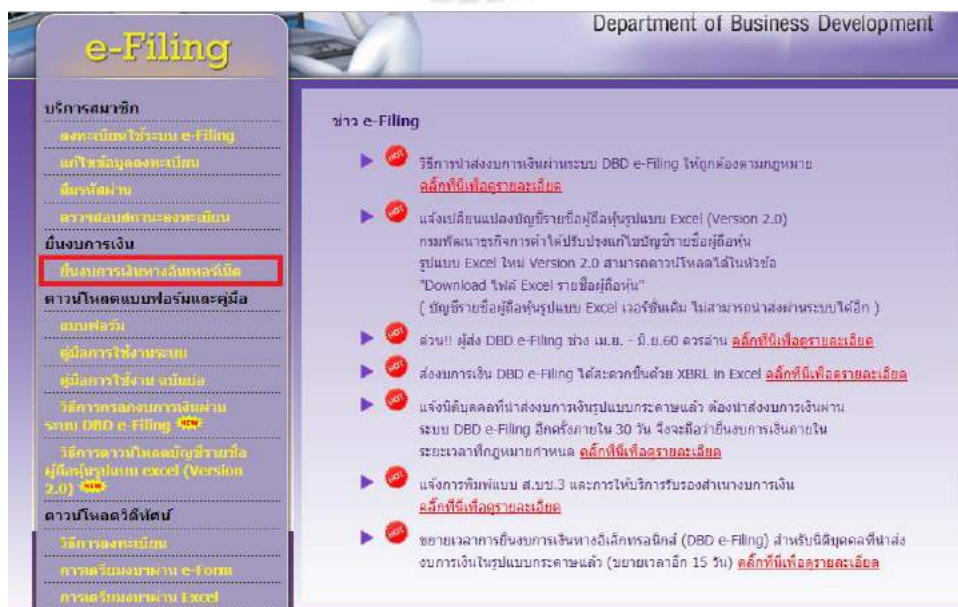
e-Filing

Department of Business Development

บริการสมาชิก
ลงทะเบียนใช้ระบบ e-Filing
แก้ไขข้อมูลลงทะเบียน
ลืมรหัสผ่าน
ตรวจสอบสถานะลงทะเบียน
ยื่นงบการเงิน
ยื่นงบการเงินทางอินเทอร์เน็ต
ดาวน์โหลดแบบฟอร์มและคู่มือ
แบบฟอร์ม
คู่มือการใช้งานระบบ
คู่มือการใช้งาน ฉบับย่อ
วิธีการกรอกงบการเงินผ่านระบบ DBD e-Filing NEW
วิธีการดาวน์โหลดบัญชีรายชื่อผู้ถือหุ้นรูปแบบ excel (Version 2.0) NEW
ดาวน์โหลดวีดีทัศน์
วิธีการลงทะเบียน
การเตรียมงบผ่าน e-Form
การเตรียมงบผ่าน Excel

ข่าว e-Filing

HOT วิธีการนำส่งงบการเงินผ่านระบบ DBD e-Filing ให้ถูกต้องตามกฎหมาย คลิ๊กที่นี่เพื่อดูรายละเอียด

HOT แจ้งเปลี่ยนแปลงบัญชีรายชื่อผู้ถือหุ้นรูปแบบ Excel (Version 2.0) กรมพัฒนาธุรกิจการค้าได้ปรับปรุงแก้ไขบัญชีรายชื่อผู้ถือหุ้น รูปแบบ Excel ใหม่ Version 2.0 สามารถดาวน์โหลดได้ในหัวข้อ "Download ไฟล์ Excel รายชื่อผู้ถือหุ้น" ( บัญชีรายชื่อผู้ถือหุ้นรูปแบบ Excel เวอร์ชั่นเดิม ไม่สามารถนำส่งผ่านระบบได้อีก )

HOT ด่วน!! ผู้ส่ง DBD e-Filing ช่วง เม.ย. - มิ.ย.60 ตวรอ่าน คลิ๊กที่นี่เพื่อดูรายละเอียด

HOT ส่งงบการเงิน DBD e-Filing ได้สะดวกขึ้นด้วย XBRL in Excel คลิ๊กที่นี่เพื่อดูรายละเอียด

HOT แจ้งนิติบุคคลที่นำส่งงบการเงินรูปแบบกระดาษแล้ว ต้องนำส่งงบการเงินผ่านระบบ DBD e-Filing อีกครั้งภายใน 30 วัน จึงจะถือว่ายื่นงบการเงินภายในระยะเวลาที่กฎหมายกำหนด คลิ๊กที่นี่เพื่อดูรายละเอียด

HOT แจ้งการพิมพ์แบบ ส.บช.3 และการให้บริการรับรองสำเนางบการเงิน คลิ๊กที่นี่เพื่อดูรายละเอียด

HOT ขยายเวลาการยื่นงบการเงินทางอิเล็กทรอนิกส์ (DBD e-Filing) สำหรับนิติบุคคลที่นำส่งงบการเงินในรูปแบบกระดาษแล้ว (ขยายเวลาอีก 15 วัน) คลิ๊กที่นี่เพื่อดูรายละเอียด